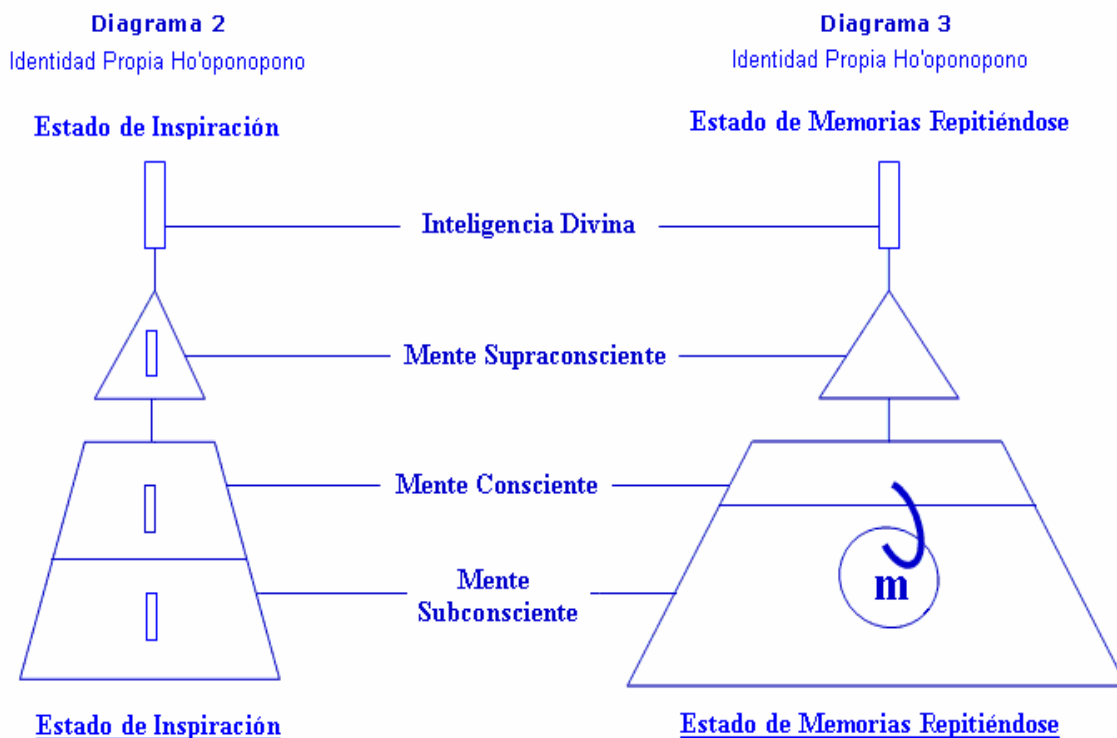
Diagrama 2
Identidad Propia Ho'oponopono

Diagrama 3
Identidad Propia Ho'oponopono

Estado de Inspiración

Estado de Memorias Repitiéndose

Inteligencia Divina

Mente Supraconsciente

Mente Consciente

Mente Subconsciente

m

Estado de Inspiración

Estado de Memorias Repitiéndose